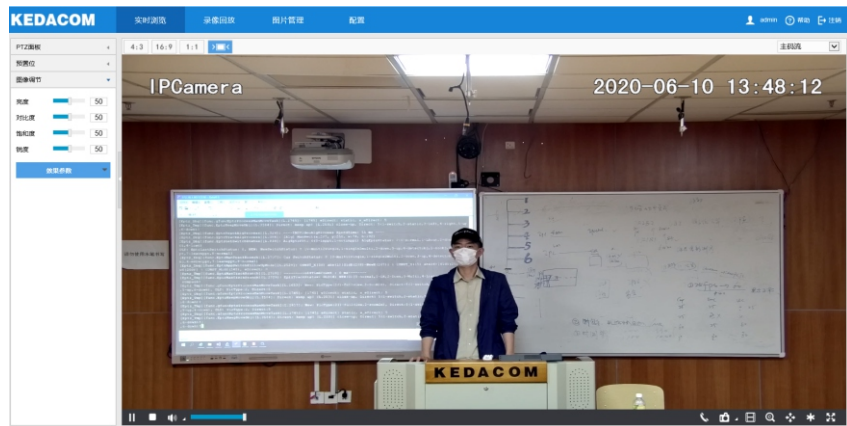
KEDACOM

实时浏览

录像回放

图片管理

配置

admin

帮助

注销

PTZ面板

预置位

图像调节

亮度 50

对比度 50

饱和度 50

锐度 50

效果参数

4:3

16:9

1:1

主码流

IPCamera

2020-06-10 13:48:12

1

2

3

4

5

6

KEDACOM